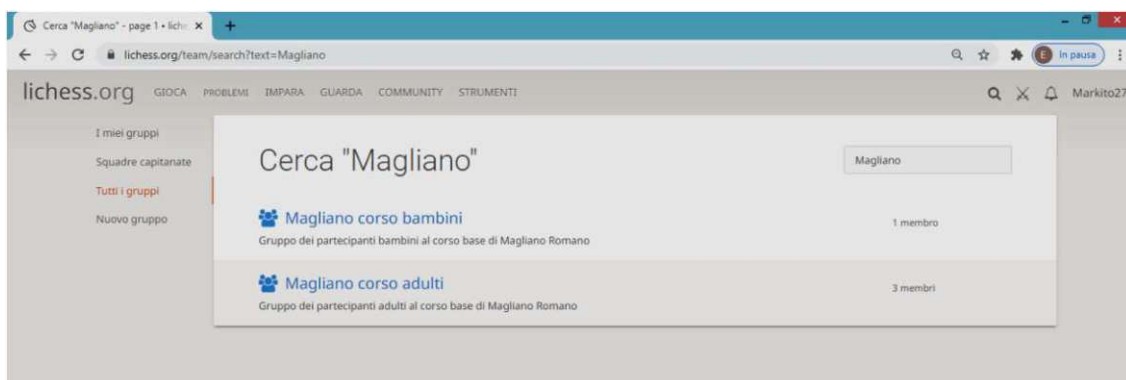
Cerca "Magliano" - page 1 • liche ×

lichess.org/team/search?text=Magliano

E In pausa

lichess.org GIOCA PROBLEMI IMPARA GUARDA COMMUNITY STRUMENTI

Markito27

I miei gruppi

Squadre capitanate

Tutti i gruppi

Nuovo gruppo

Cerca "Magliano"

Magliano

Magliano corso bambini

Gruppo dei partecipanti bambini al corso base di Magliano Romano

1 membro

Magliano corso adulti

Gruppo dei partecipanti adulti al corso base di Magliano Romano

3 membri